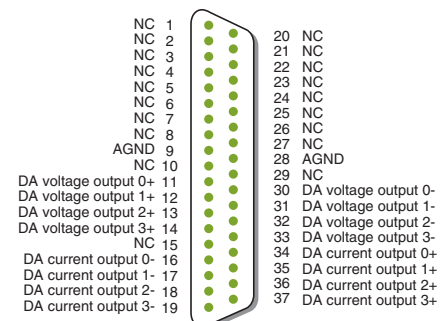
NC 1
NC 2
NC 3
NC 4
NC 5
NC 6
NC 7
NC 8
AGND 9
NC 10
DA voltage output 0+ 11
DA voltage output 1+ 12
DA voltage output 2+ 13
DA voltage output 3+ 14
NC 15
DA current output 0- 16
DA current output 1- 17
DA current output 2- 18
DA current output 3- 19

20 NC
21 NC
22 NC
23 NC
24 NC
25 NC
26 NC
27 NC
28 AGND
29 NC
30 DA voltage output 0-
31 DA voltage output 1-
32 DA voltage output 2-
33 DA voltage output 3-
34 DA current output 0+
35 DA current output 1+
36 DA current output 2+
37 DA current output 3+